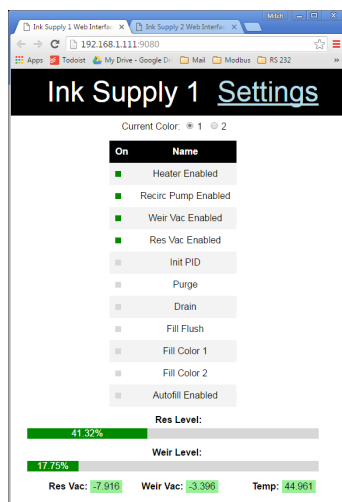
Ink Supply 1 Web Interfac ×   Ink Supply 2 Web Interfac ×

Mitch

192.168.1.111:9080

Apps   Todoist   My Drive - Google Dr   Mail   Modbus   RS 232

Ink Supply 1 Settings

Current Color: 1 2

| On | Name |
|---|---|
| ■ | Heater Enabled |
| ■ | Recirc Pump Enabled |
| ■ | Weir Vac Enabled |
| ■ | Res Vac Enabled |
| ■ | Init PID |
| ■ | Purge |
| ■ | Drain |
| ■ | Fill Flush |
| ■ | Fill Color 1 |
| ■ | Fill Color 2 |
| ■ | Autofill Enabled |

Res Level:

41.32%

Weir Level:

17.75%

Res Vac: -7.916   Weir Vac: -3.396   Temp: 44.961